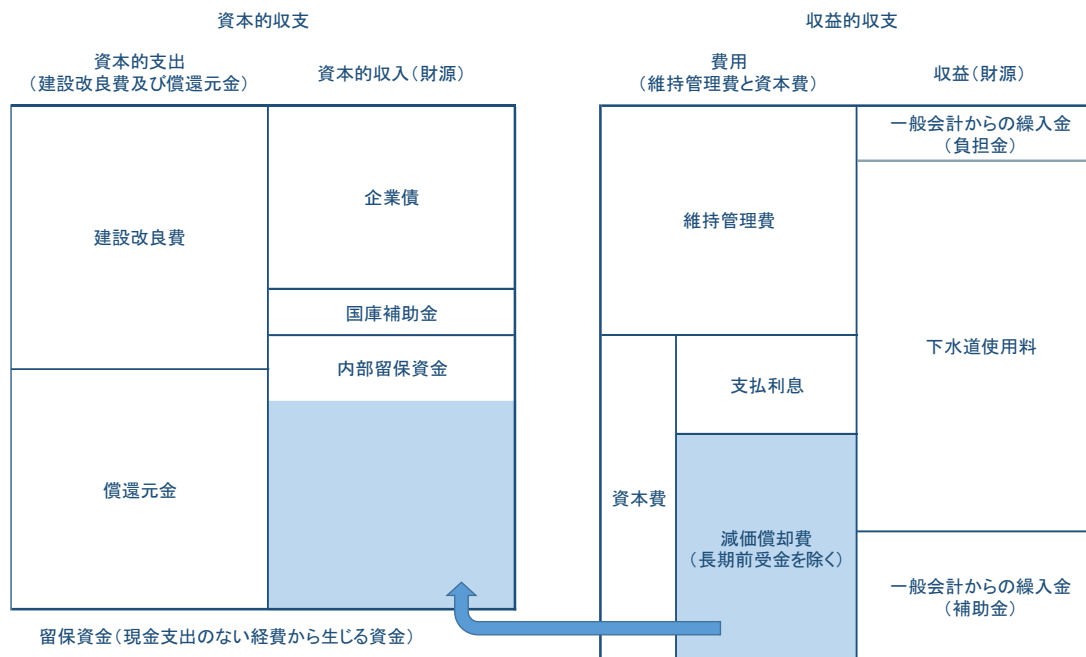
資本的収支

資本的支出
（建設改良費及び償還元金）

資本的収入（財源）

建設改良費

企業債

国庫補助金

内部留保資金

償還元金

留保資金（現金支出のない経費から生じる資金）

収益的収支

費用
（維持管理費と資本費）

収益（財源）

維持管理費

一般会計からの繰入金
（負担金）

下水道使用料

資本費

支払利息

減価償却費
（長期前受金を除く）

一般会計からの繰入金
（補助金）